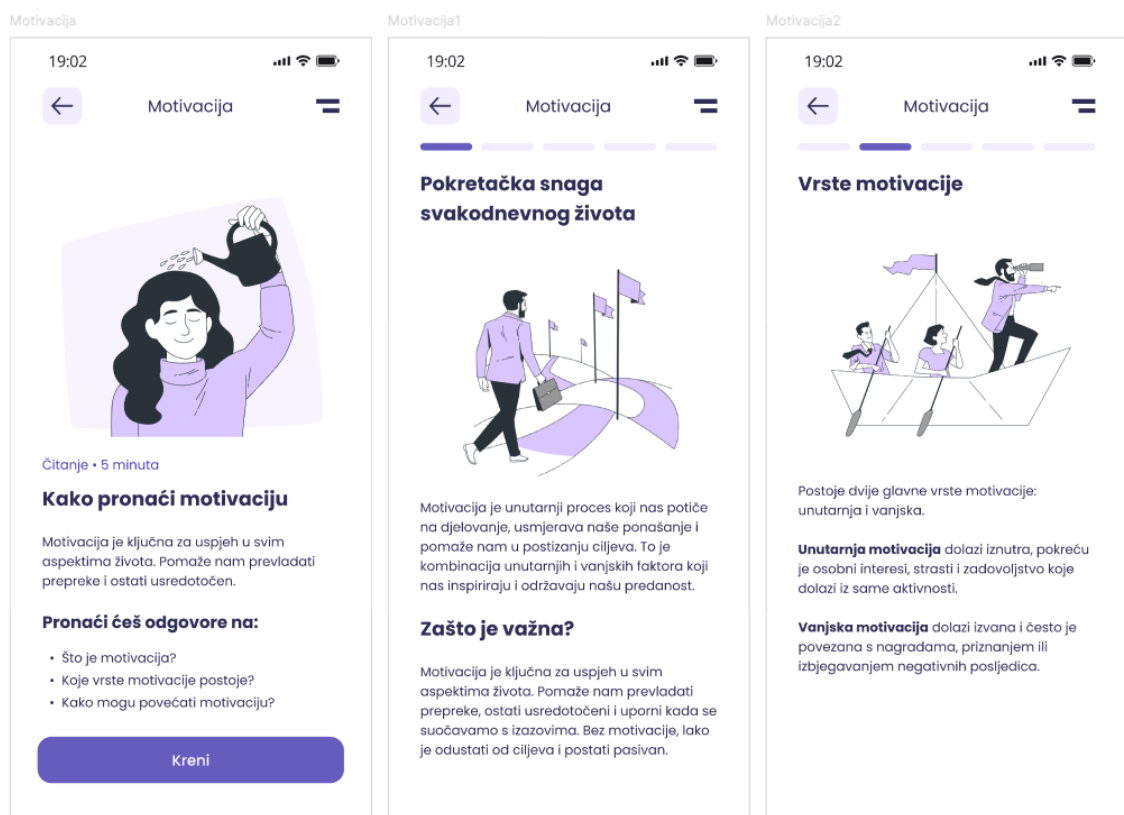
Motivacija

19:02

Motivacija

Čitanje • 5 minuta

Kako pronaći motivaciju

Motivacija je ključna za uspjeh u svim aspektima života. Pomaže nam prevladati prepreke i ostati usredotočen.

Pronaći ćeš odgovore na:

• Što je motivacija?
• Koje vrste motivacije postoje?
• Kako mogu povećati motivaciju?

Kreni

Motivacija1

19:02

Motivacija

Pokretačka snaga svakodnevnog života

Motivacija je unutarnji proces koji nas potiče na djelovanje, usmjerava naše ponašanje i pomaže nam u postizanju ciljeva. To je kombinacija unutarnjih i vanjskih faktora koji nas inspiriraju i održavaju našu predanost.

Zašto je važna?

Motivacija je ključna za uspjeh u svim aspektima života. Pomaže nam prevladati prepreke, ostati usredotočeni i uporni kada se suočavamo s izazovima. Bez motivacije, lako je odustati od ciljeva i postati pasivan.

Motivacija2

19:02

Motivacija

Vrste motivacije

Postoje dvije glavne vrste motivacije: unutarnja i vanjska.

Unutarnja motivacija dolazi iznutra, pokreću je osobni interesi, strasti i zadovoljstvo koje dolazi iz same aktivnosti.

Vanjska motivacija dolazi izvana i često je povezana s nagradama, priznanjem ili izbjegavanjem negativnih posljedica.